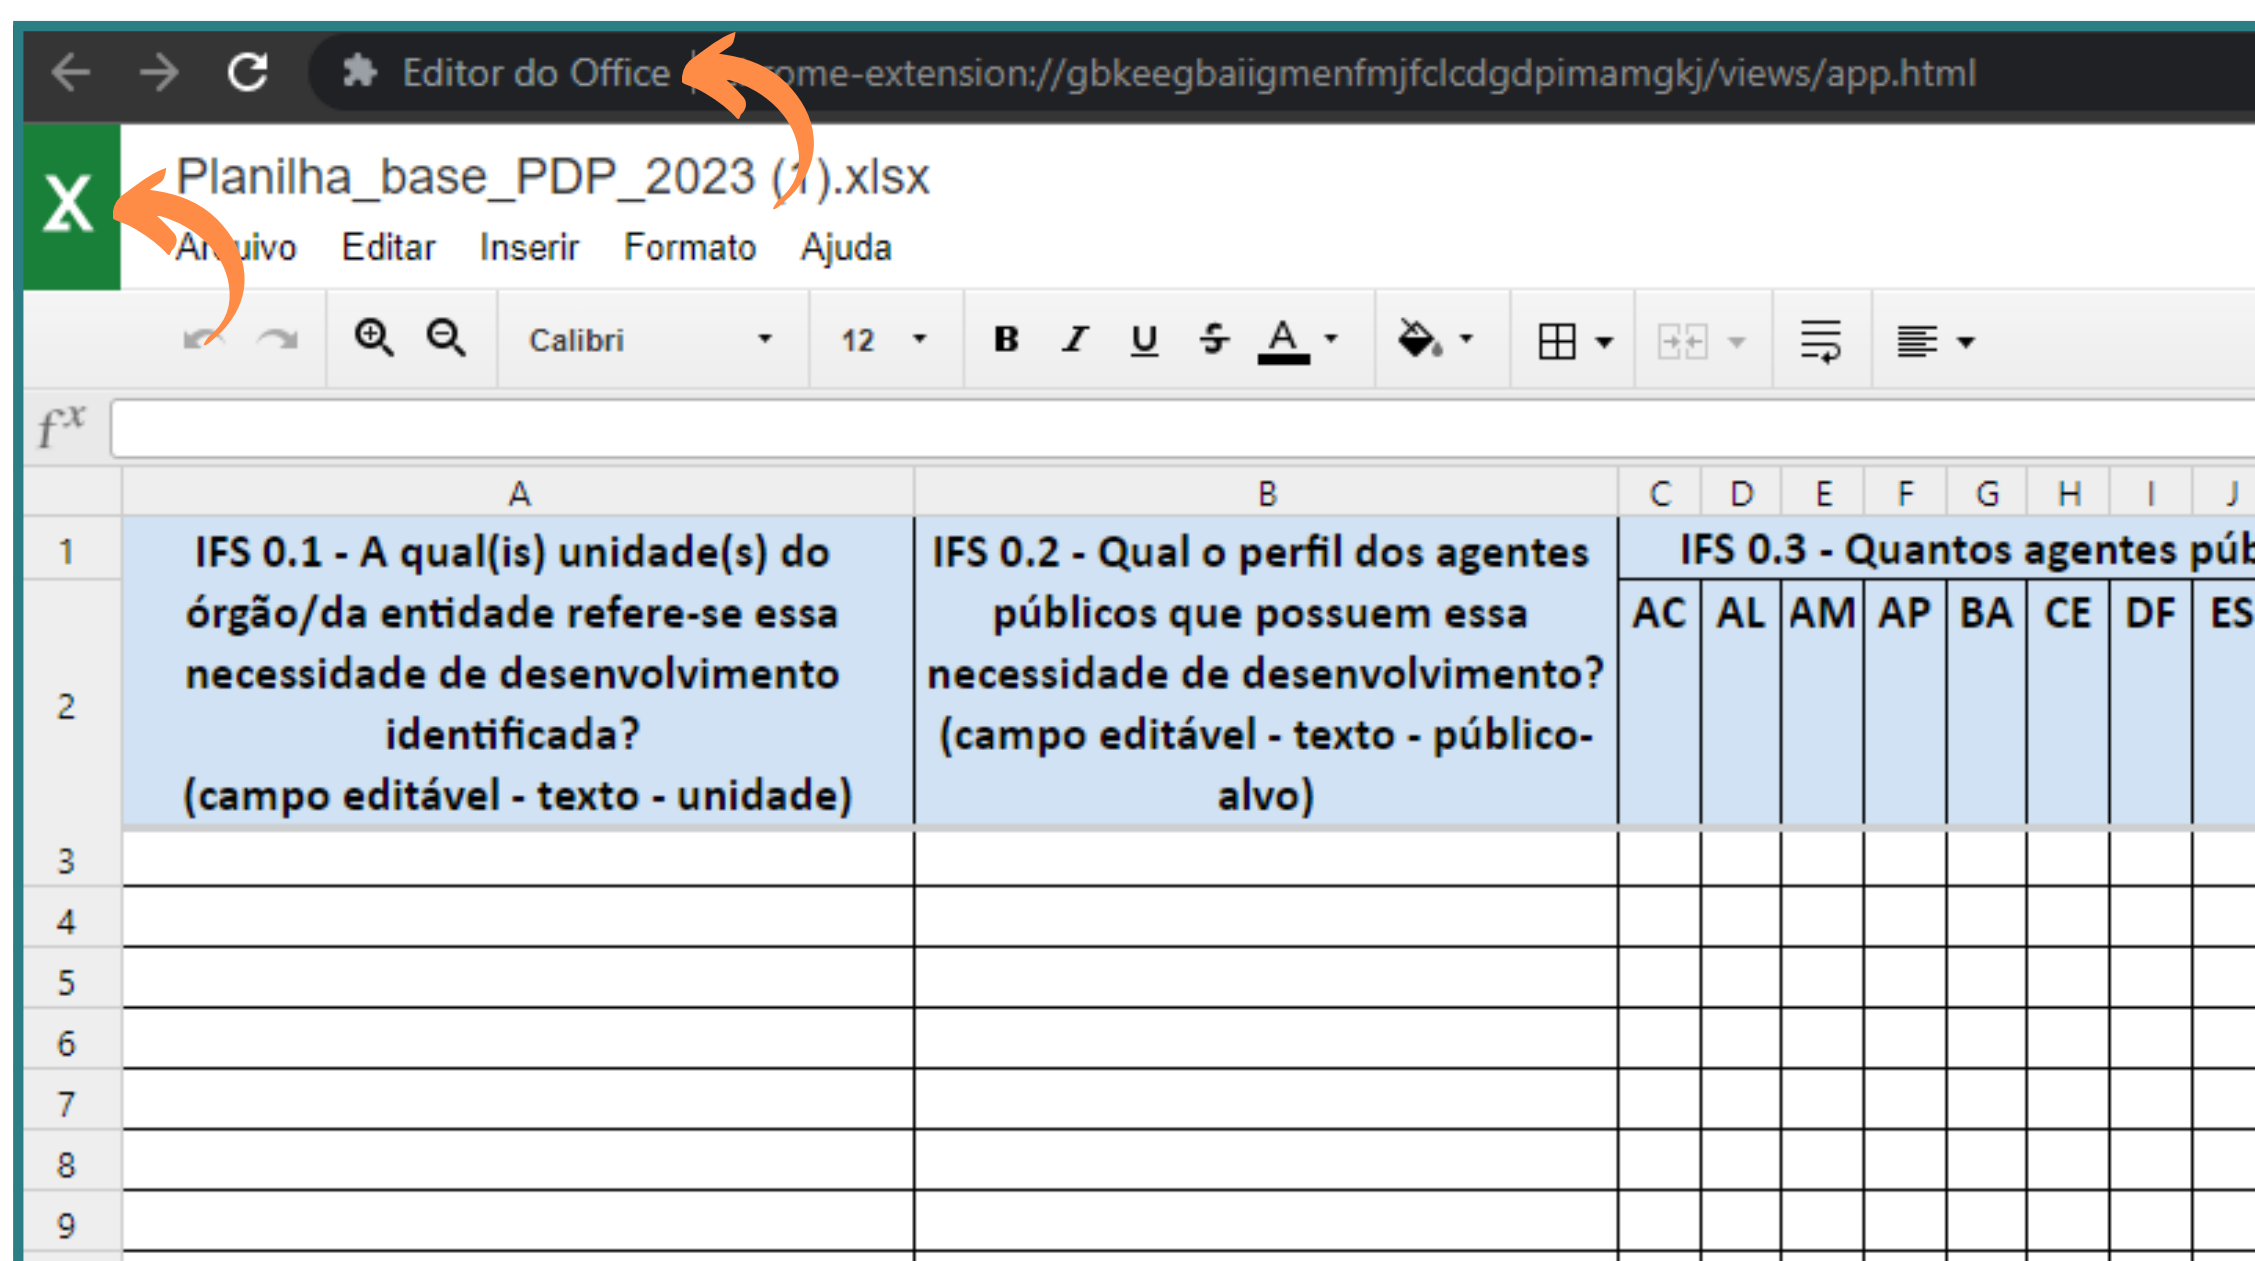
Editor do Office | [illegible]ome-extension://gbkeegbaiigmenfmjfclcdgdpimamgkj/views/app.html

X

Planilha_base_PDP_2023 ([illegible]).xlsx

Ar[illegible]uivo Editar Inserir Formato Ajuda

Calibri 12 B I U S A

$f^x$

| | A | B | C | D | E | F | G | H | I | J |
|---|---|---|---|---|---|---|---|---|---|---|
| 1 | IFS 0.1 - A qual(is) unidade(s) do órgão/da entidade refere-se essa necessidade de desenvolvimento identificada? (campo editável - texto - unidade) | IFS 0.2 - Qual o perfil dos agentes públicos que possuem essa necessidade de desenvolvimento? (campo editável - texto - público-alvo) | IFS 0.3 - Quantos agentes púb | | | | | | | |
| 2 | | | AC | AL | AM | AP | BA | CE | DF | ES |
| 3 | | | | | | | | | | |
| 4 | | | | | | | | | | |
| 5 | | | | | | | | | | |
| 6 | | | | | | | | | | |
| 7 | | | | | | | | | | |
| 8 | | | | | | | | | | |
| 9 | | | | | | | | | | |